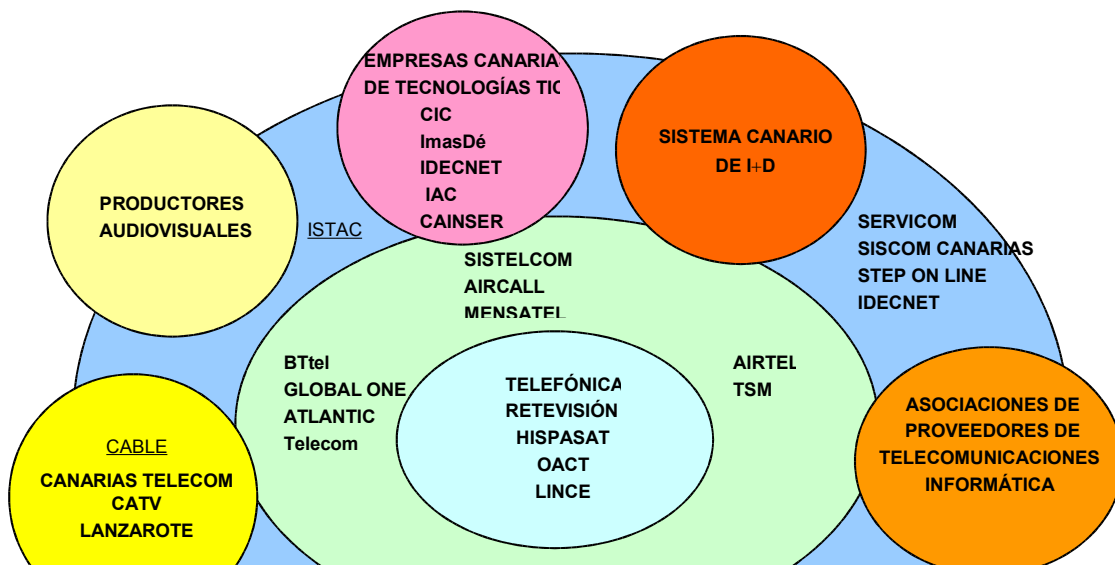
EMPRESAS CANARIA
DE TECNOLOGÍAS TIC
CIC
ImasDé
IDECNET
IAC
CAINSER

SISTEMA CANARIO
DE I+D

PRODUCTORES
AUDIOVISUALES

ISTAC

SERVICOM
SISCOM CANARIAS
STEP ON LINE
IDECNET

SISTELCOM
AIRCALL
MENSATEL

BTtel
GLOBAL ONE
ATLANTIC
Telecom

AIRTEL
TSM

TELEFÓNICA
RETEVISIÓN
HISPASAT
OACT
LINCE

ASOCIACIONES DE
PROVEEDORES DE
TELECOMUNICACIONES
INFORMÁTICA

CABLE
CANARIAS TELECOM
CATV
LANZAROTE